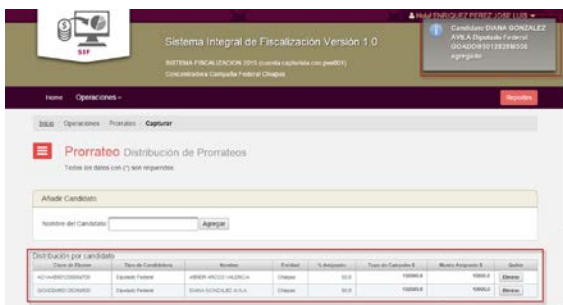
SIF

Sistema Integral de Fiscalización Versión 1.0

SISTEMA FISCALIZACION 2015 (cuenta capturista con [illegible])
Concentradora Campaña Federal Chiapas

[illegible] ENRIQUEZ PEREZ JOSE LUIS

Candidato DIANA GONZALEZ AVILA Diputado Federal GOAD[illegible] agregado

Home Operaciones

Reportes

Inicio / Operaciones / Prorrateo / Capturar

Prorrateo Distribución de Prorrateos

Todos los datos con (*) son requeridos

Añadir Candidato

Nombre del Candidato

Agregar

Distribución por candidato

| Clave de Elector | Tipo de Candidatura | Nombre | Entidad | % Asignado | Total de Candidatos $ | Monto Asignado $ | Quitar |
|---|---|---|---|---|---|---|---|
| ACVA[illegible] | Diputado Federal | ABNER ARCOS VALENCIA | Chiapas | 50.0 | 10000.0 | 5000.0 | Eliminar |
| GOAD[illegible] | Diputado Federal | DIANA GONZALEZ AVILA | Chiapas | 50.0 | 10000.0 | 5000.0 | Eliminar |